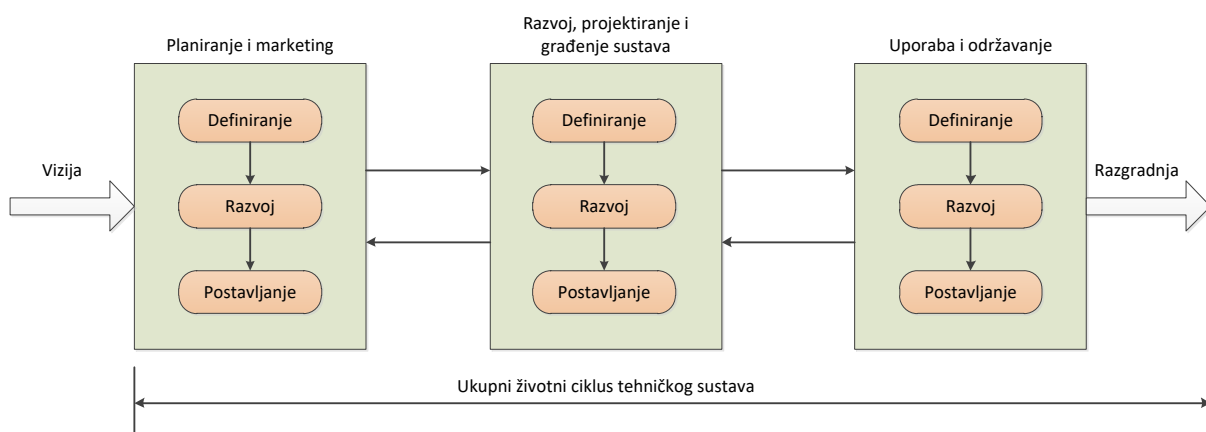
Planiranje i marketing

Razvoj, projektiranje i građenje sustava

Uporaba i održavanje

Vizija

Definiranje

Razvoj

Postavljanje

Definiranje

Razvoj

Postavljanje

Definiranje

Razvoj

Postavljanje

Razgradnja

Ukupni životni ciklus tehničkog sustava